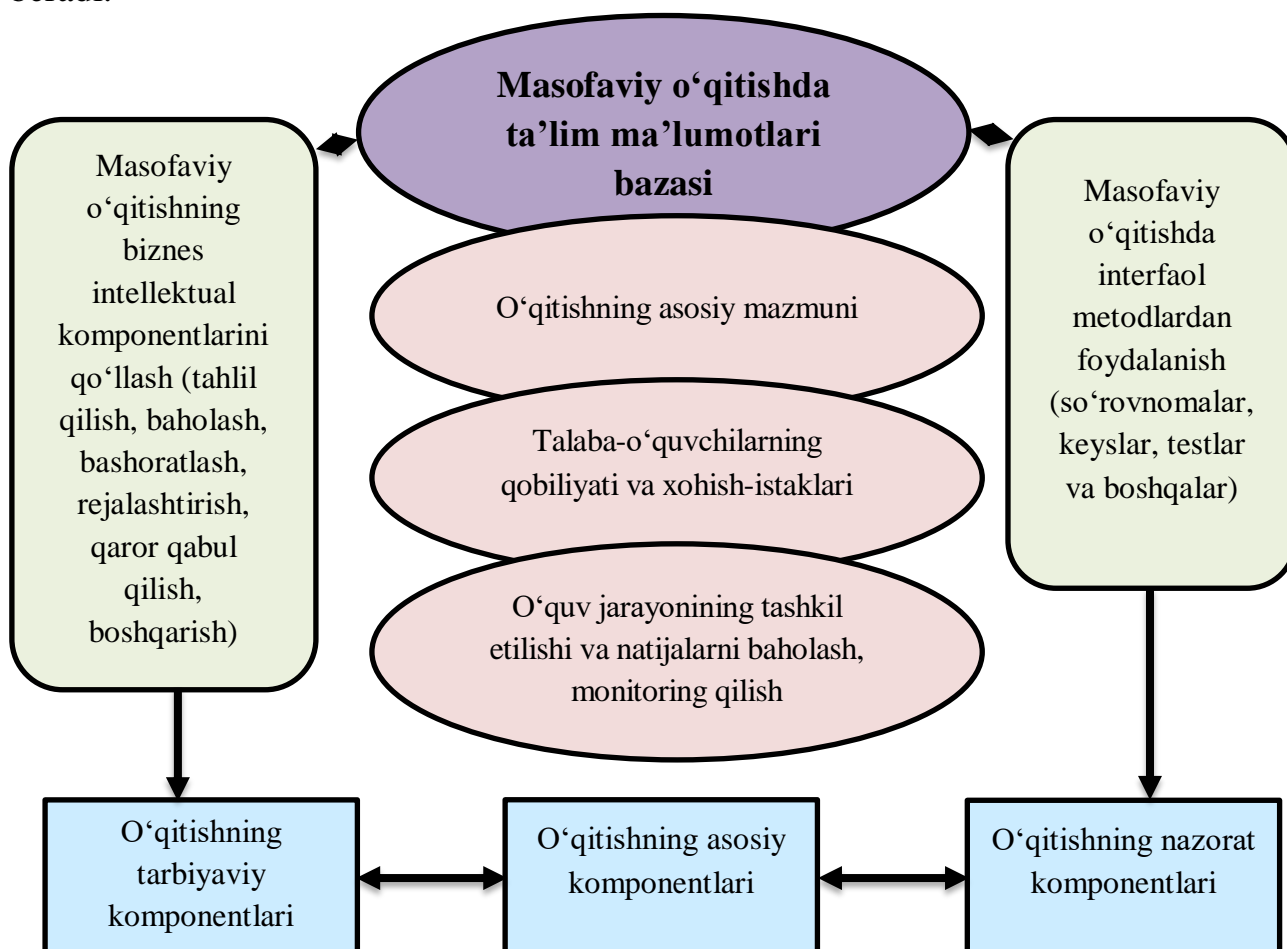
beradi.

**Masofaviy o‘qitishda ta’lim ma’lumotlari bazasi**

Masofaviy o‘qitishning biznes intellektual komponentlarini qo‘llash (tahlil qilish, baholash, bashoratlash, rejalashtirish, qaror qabul qilish, boshqarish)

O‘qitishning asosiy mazmuni

Talaba-o‘quvchilarning qobiliyati va xohish-istaklari

O‘quv jarayoning tashkil etilishi va natijalarni baholash, monitoring qilish

Masofaviy o‘qitishda interfaol metodlardan foydalanish (so‘rovnomalar, keyslar, testlar va boshqalar)

O‘qitishning tarbiyaviy komponentlari

O‘qitishning asosiy komponentlari

O‘qitishning nazorat komponentlari